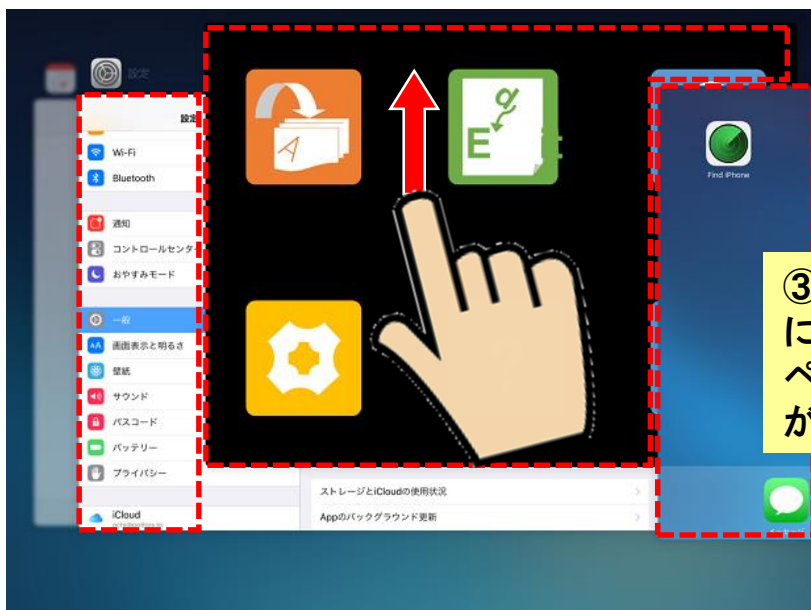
設定

設定

Wi-Fi

Bluetooth

通知

コントロールセンター

おやすみモード

一般

画面表示と明るさ

壁紙

サウンド

パスコード

バッテリー

プライバシー

iCloud

ストレージとiCloudの使用状況

Appのバックグラウンド更新

Find iPhone

③
に
ペ
が

メッセージ